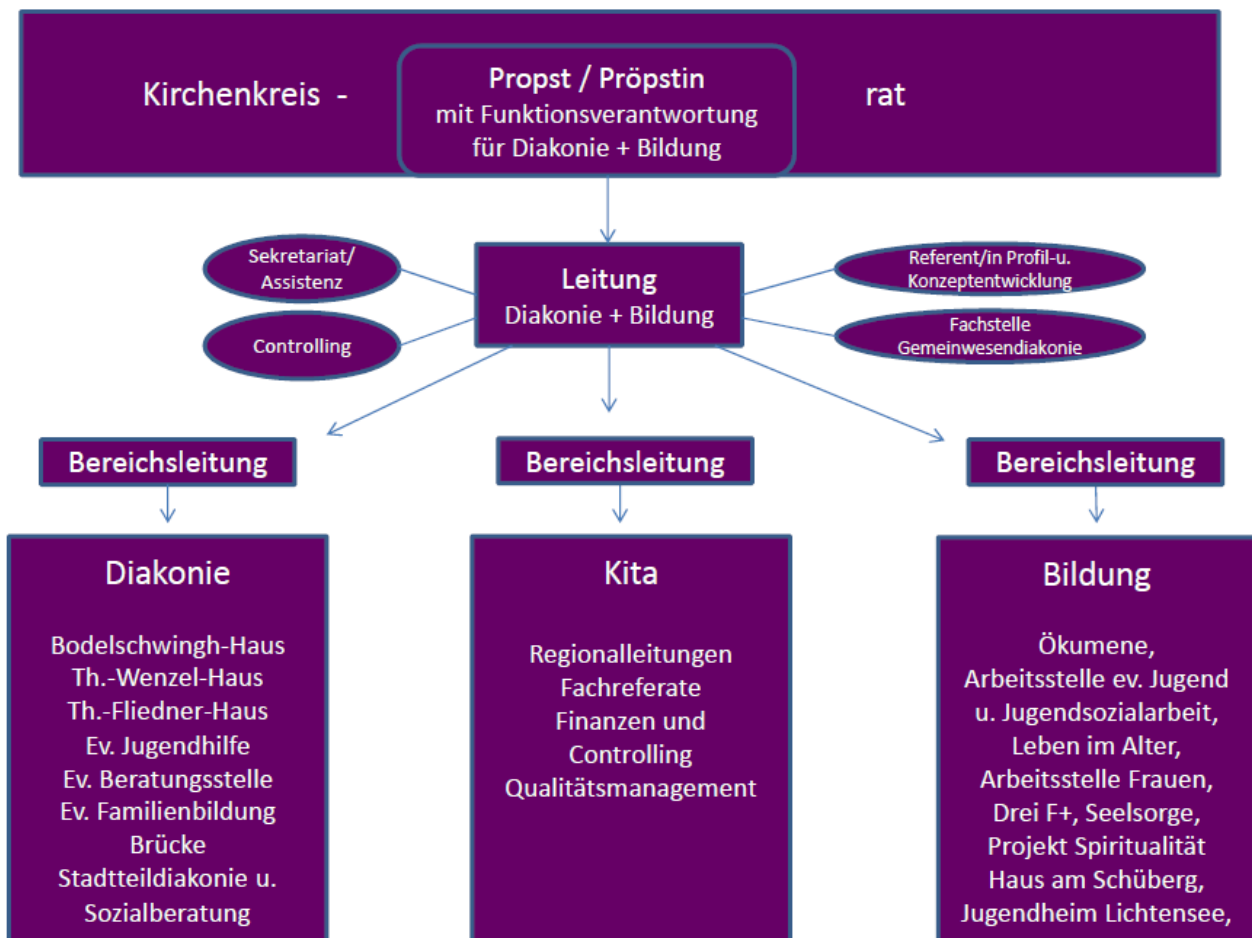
Kirchenkreis -

Propst / Pröpstin
mit Funktionsverantwortung
für Diakonie + Bildung

rat

Sekretariat/
Assistenz

Controlling

Leitung
Diakonie + Bildung

Referent/in Profil-u.
Konzeptentwicklung

Fachstelle
Gemeinwesendiakonie

Bereichsleitung

Bereichsleitung

Bereichsleitung

Diakonie

Bodelschwingh-Haus
Th.-Wenzel-Haus
Th.-Fliedner-Haus
Ev. Jugendhilfe
Ev. Beratungsstelle
Ev. Familienbildung
Brücke
Stadtteildiakonie u.
Sozialberatung

Kita

Regionalleitungen
Fachreferate
Finanzen und
Controlling
Qualitätsmanagement

Bildung

Ökumene,
Arbeitsstelle ev. Jugend
u. Jugendsozialarbeit,
Leben im Alter,
Arbeitsstelle Frauen,
Drei F+, Seelsorge,
Projekt Spiritualität
Haus am Schüberg,
Jugendheim Lichtensee,